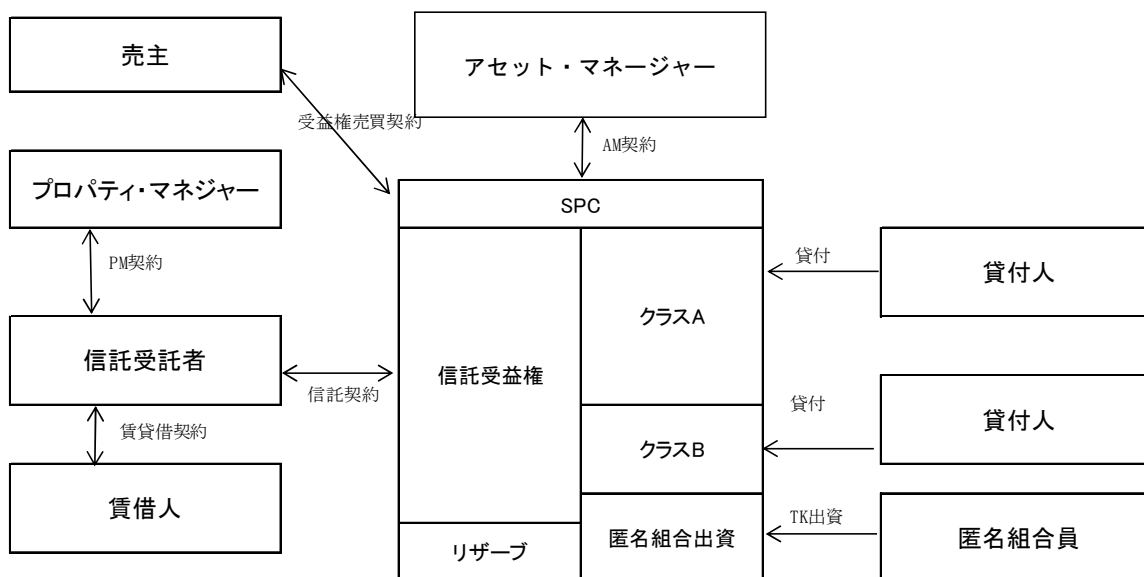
売主

アセット・マネージャー

受益権売買契約

AM契約

プロパティ・マネジャー

SPC

PM契約

貸付

貸付人

クラスA

信託受託者

信託受益権

信託契約

貸付

貸付人

賃貸借契約

クラスB

賃借人

TK出資

匿名組合出資

匿名組合員

リザーブ